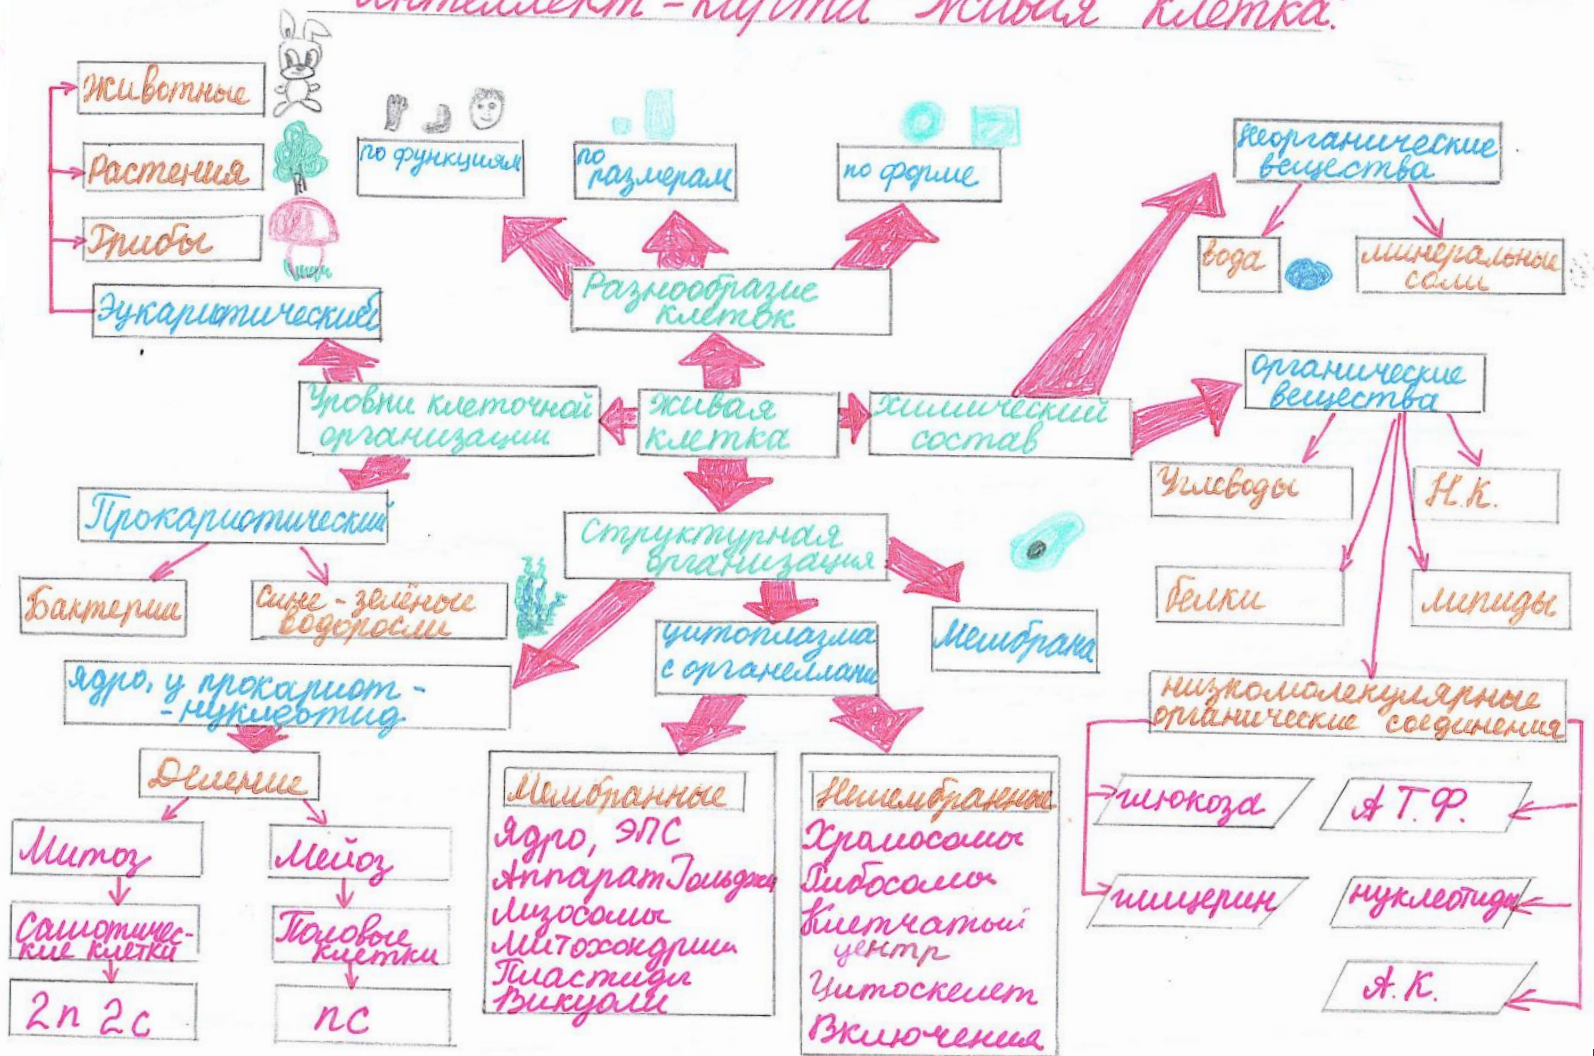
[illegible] Живая клетка.

Животные

Растения

Грибы

Эукариотический

по функциям

по размерам

по форме

Разнообразие клеток

Неорганические вещества

вода

минеральные соли

Органические вещества

Уровни клеточной организации

Живая клетка

Химический состав

Углеводы

Н.К.

Белки

Липиды

Прокариотический

Бактерии

Сине-зелёные водоросли

Структурная организация

Мембрана

Ядро, у прокариот - нуклеотид

Цитоплазма с органеллами

низкомолекулярные органические соединения

Деление

Митоз

Мейоз

Соматические клетки

Половые клетки

2n 2c

nc

Мембранные

Ядро, ЭПС

Аппарат Гольджи

Лизосомы

Митохондрии

Пластиды

Вакуоли

Немембранные

Хромосомы

Рибосомы

Клеточный центр

Цитоскелет

Включения

глюкоза

А.Т.Ф.

глицерин

нуклеотиды

А.К.